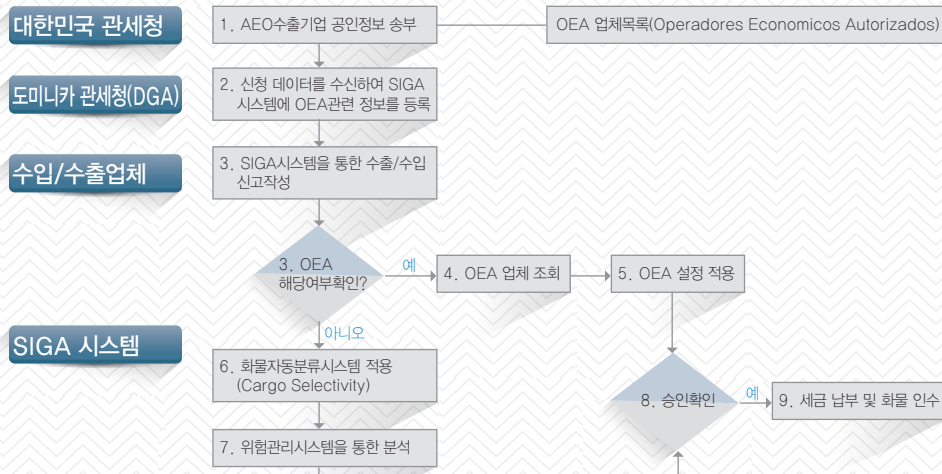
대한민국 관세청

1. AEO수출기업 공인정보 송부

OEA 업체목록(Operadores Economicos Autorizados)

도미니카 관세청(DGA)

2. 신청 데이터를 수신하여 SIGA 시스템에 OEA관련 정보를 등록

수입/수출업체

3. SIGA시스템을 통한 수출/수입 신고작성

3. OEA 해당여부확인?

예

4. OEA 업체 조회

5. OEA 설정 적용

아니오

SIGA 시스템

6. 화물자동분류시스템 적용 (Cargo Selectivity)

8. 승인확인

예

9. 세금 납부 및 화물 인수

7. 위험관리시스템을 통한 분석